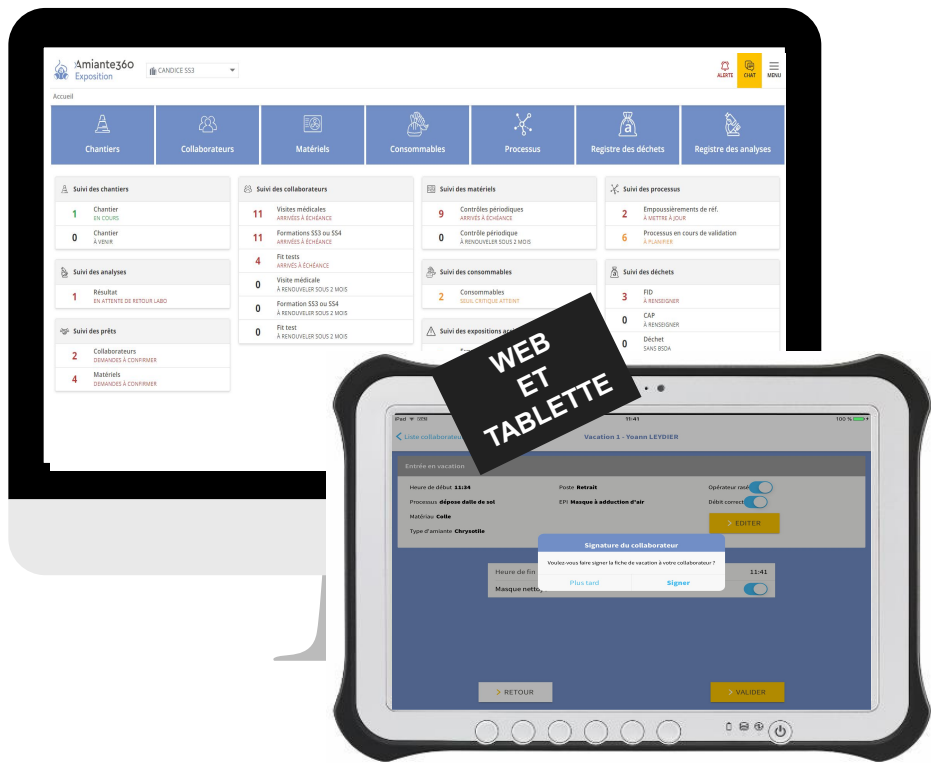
Amiante360
Exposition

CANDICE SS3

ALERTE CHAT MENU

Accueil

Chantiers
Collaborateurs
Matériels
Consommables
Processus
Registre des déchets
Registre des analyses

Suivi des chantiers
1 Chantier
EN COURS
0 Chantier
À VENIR

Suivi des analyses
1 Résultat
EN ATTENTE DE RETOUR LABO

Suivi des prêts
2 Collaborateurs
DEMANDES À CONFIRMER
4 Matériels
DEMANDES À CONFIRMER

Suivi des collaborateurs
11 Visites médicales
ARRIVÉS À ÉCHÉANCE
11 Formations SS3 ou SS4
ARRIVÉS À ÉCHÉANCE
4 Fit tests
ARRIVÉS À ÉCHÉANCE
0 Visite médicale
À RENOUVELER SOUS 2 MOIS
0 Formation SS3 ou SS4
À RENOUVELER SOUS 2 MOIS
0 Fit test
À RENOUVELER SOUS 2 MOIS

Suivi des matériels
9 Contrôles périodiques
ARRIVÉS À ÉCHÉANCE
0 Contrôle périodique
À RENOUVELER SOUS 2 MOIS

Suivi des consommables
2 Consommables
SEUIL CRITIQUE ATTEINT

Suivi des expositions a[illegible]

Suivi des processus
2 Empoussièrements de réf.
À METTRE À JOUR
6 Processus en cours de validation
À PLANIFIER

Suivi des déchets
3 FID
À RENSEIGNER
0 CAP
À RENSEIGNER
0 Déchet
SANS BSDA

WEB
ET
TABLETTE

iPad 11:41 100 %
Liste collaborat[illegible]
Vacation 1 - Yoann LEYDIER

Entrée en vacation
Heure de début 11:34
Poste Retrait
Opérateur rasé
Processus dépose dalle de sol
EPI Masque à adduction d'air
Débit correct
Matériau Colle
EDITER
Type d'amiante Chrysotile

Heure de fin
11:41
Masque netto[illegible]

Signature du collaborateur
Voulez-vous faire signer la fiche de vacation à votre collaborateur ?
Plus tard
Signer

RETOUR
VALIDER